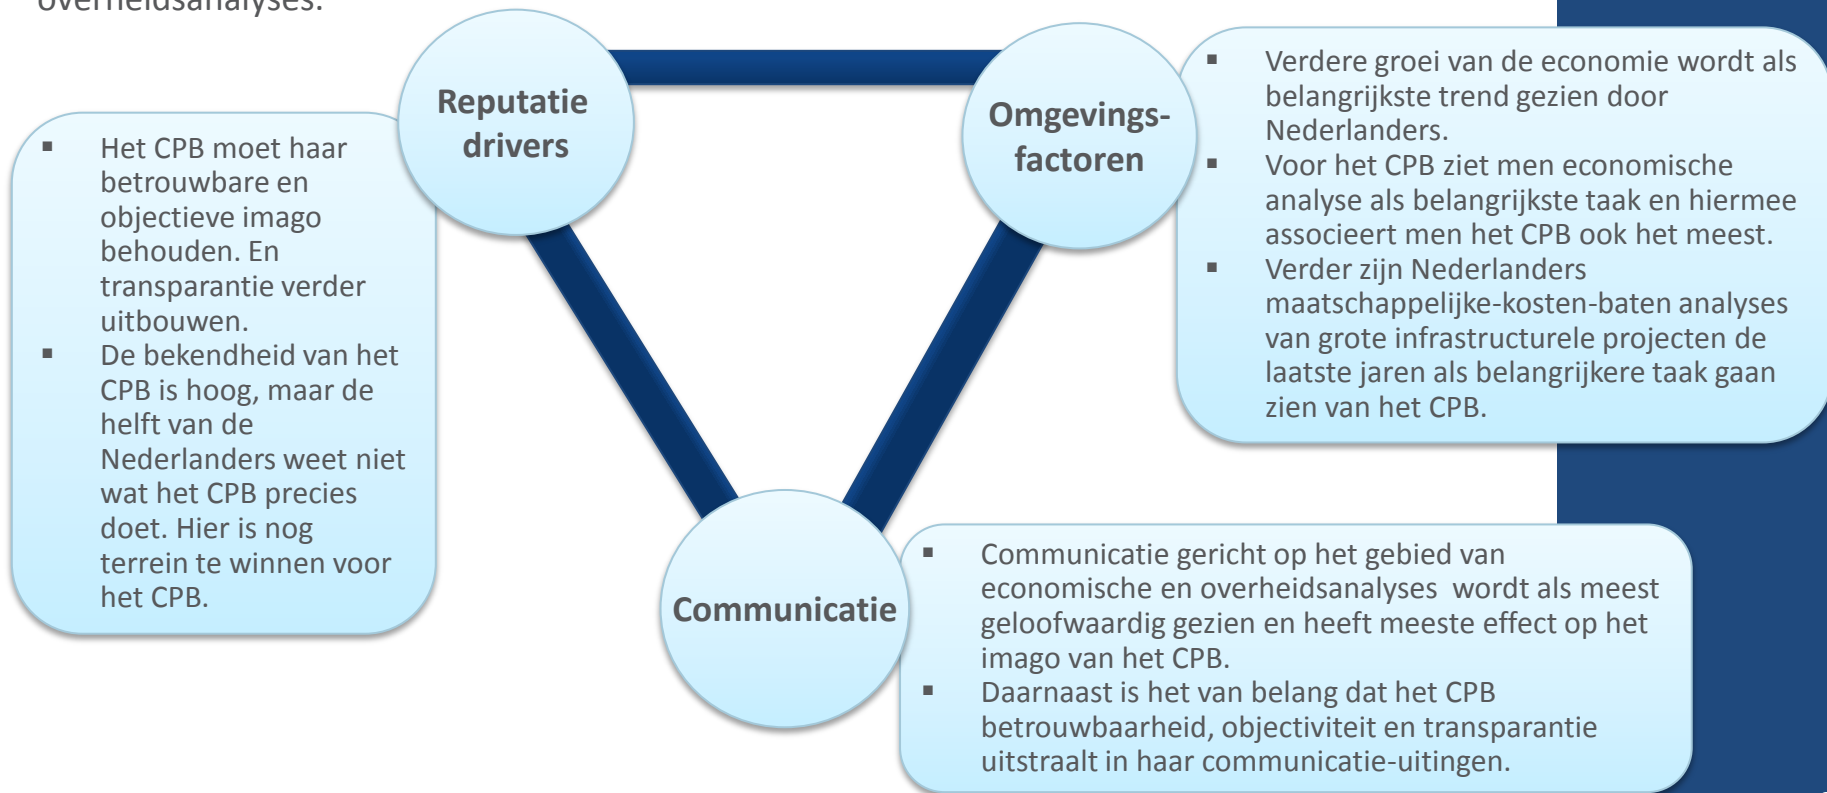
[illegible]overheidsanalyses.

Reputatie drivers

- Het CPB moet haar betrouwbare en objectieve imago behouden. En transparantie verder uitbouwen.
- De bekendheid van het CPB is hoog, maar de helft van de Nederlanders weet niet wat het CPB precies doet. Hier is nog terrein te winnen voor het CPB.

Omgevings-factoren

- Verdere groei van de economie wordt als belangrijkste trend gezien door Nederlanders.
- Voor het CPB ziet men economische analyse als belangrijkste taak en hiermee associeert men het CPB ook het meest.
- Verder zijn Nederlanders maatschappelijke-kosten-baten analyses van grote infrastructurele projecten de laatste jaren als belangrijkere taak gaan zien van het CPB.

Communicatie

- Communicatie gericht op het gebied van economische en overheidsanalyses  wordt als meest geloofwaardig gezien en heeft meeste effect op het imago van het CPB.
- Daarnaast is het van belang dat het CPB betrouwbaarheid, objectiviteit en transparantie uitstraalt in haar communicatie-uitingen.